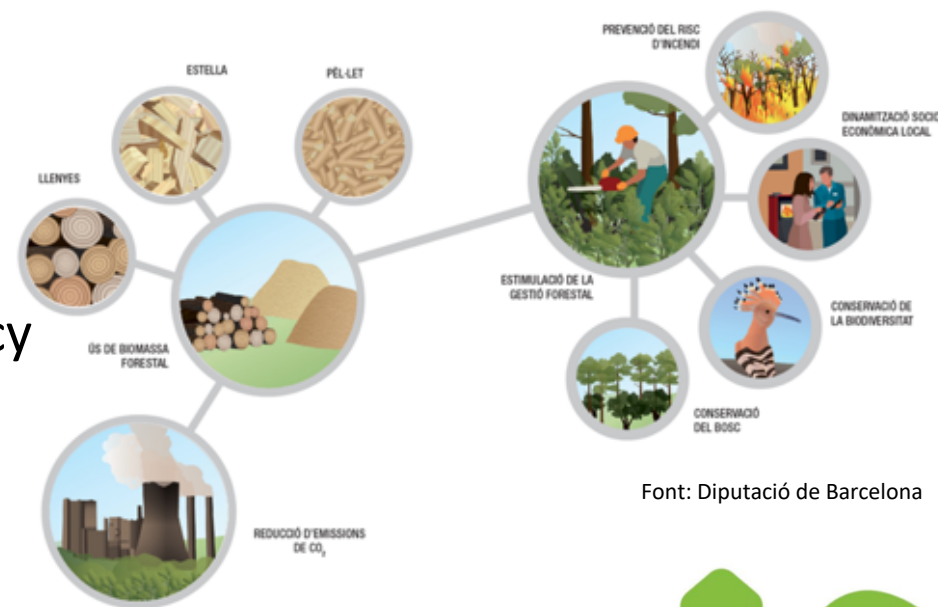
ESTELLA

PÈL·LET

LLENYES

cy

ÚS DE BIOMASSA FORESTAL

REDUCCIÓ D'EMISSIONS DE $CO_2$

PREVENCIÓ DEL RISC D'INCENDI

DINAMITZACIÓ SOCIO ECONÒMICA LOCAL

ESTIMULACIÓ DE LA GESTIÓ FORESTAL

CONSERVACIÓ DE LA BIODIVERSITAT

CONSERVACIÓ DEL BOSC

Font: Diputació de Barcelona